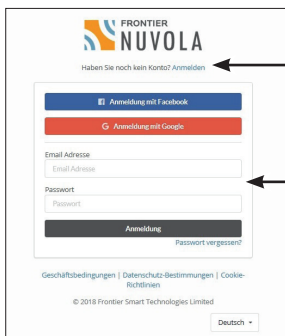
FRONTIER
NUVOLA

Haben Sie noch kein Konto? Anmelden

Anmeldung mit Facebook

G Anmeldung mit Google

Email Adresse
Email Adresse

Passwort
Passwort

Anmeldung

Passwort vergessen?

Geschäftsbedingungen | Datenschutz-Bestimmungen | Cookie-Richtlinien

© 2018 Frontier Smart Technologies Limited

Deutsch